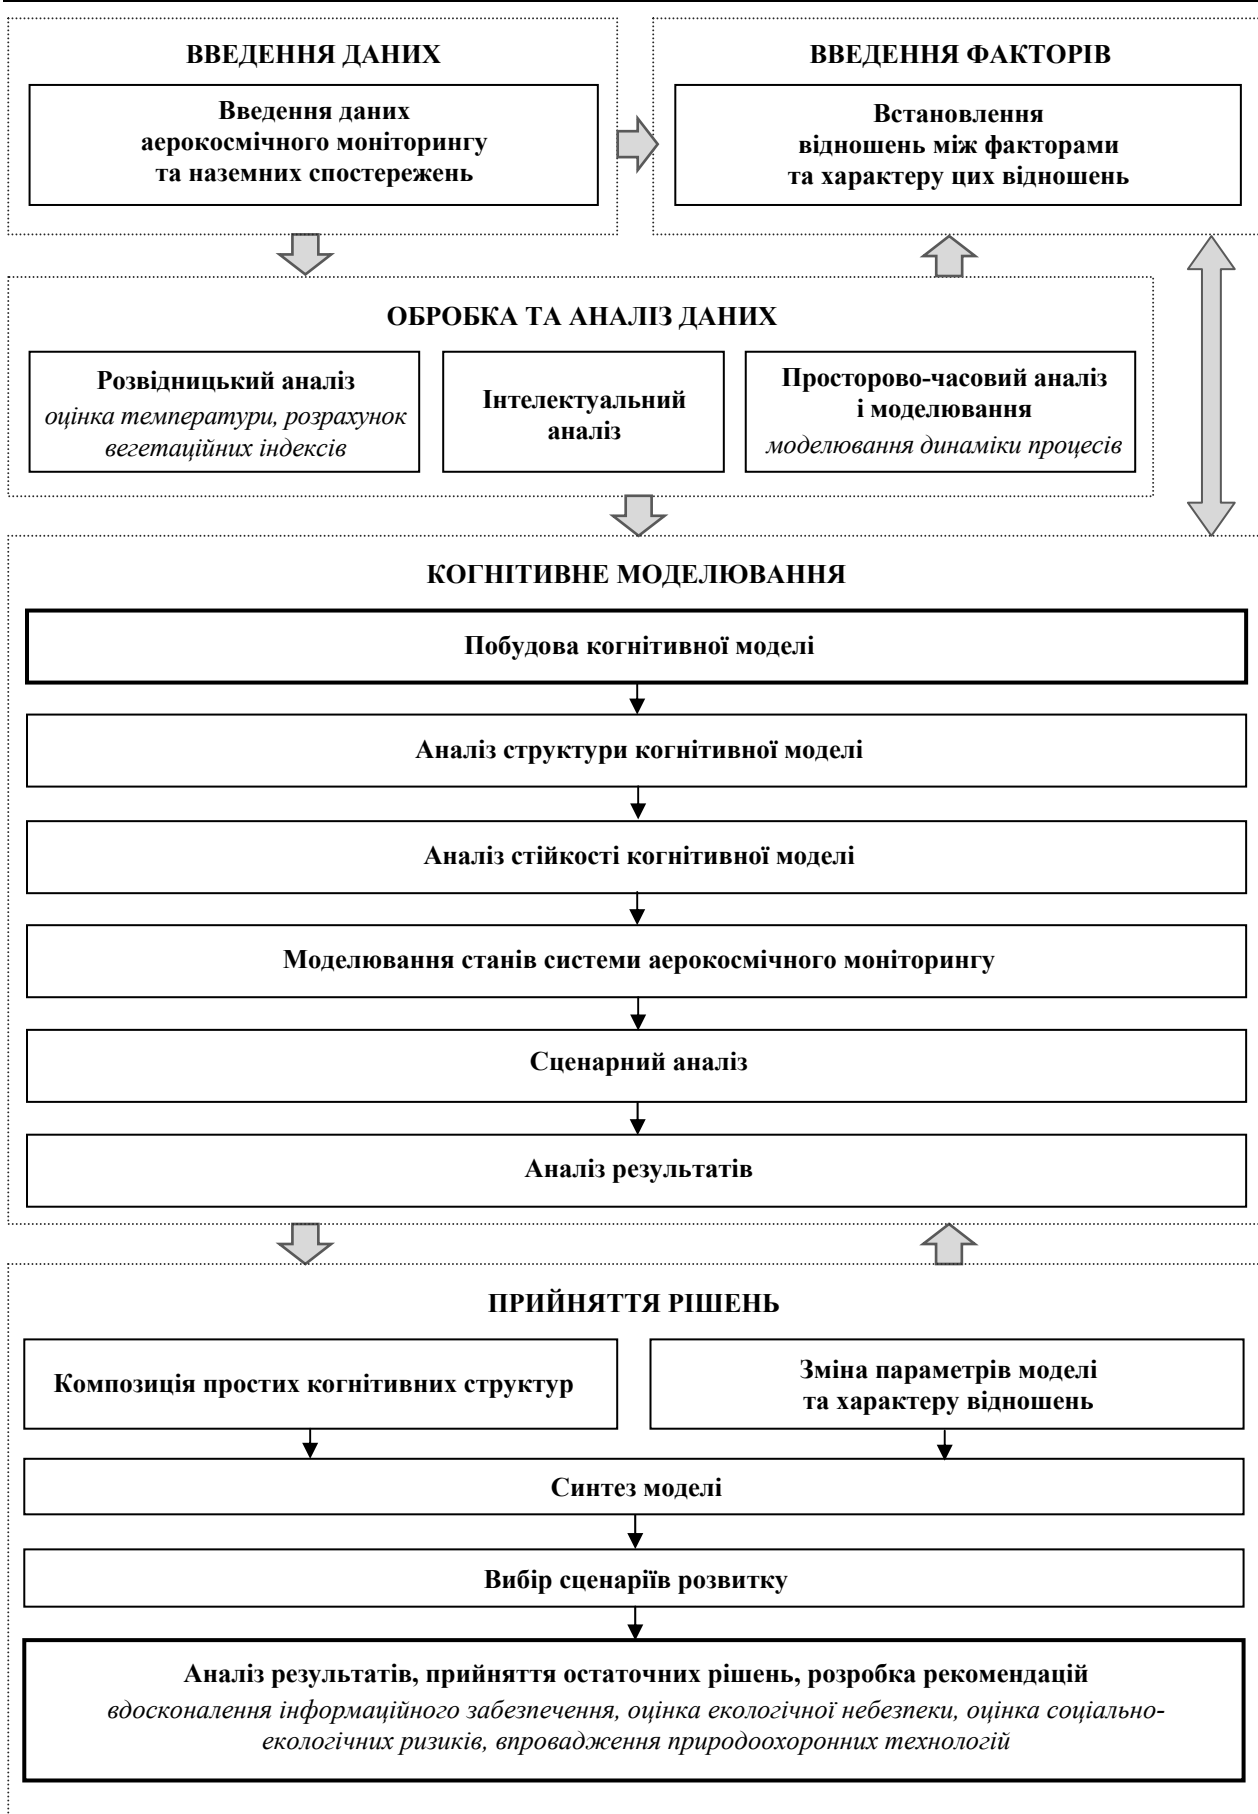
ВВЕДЕННЯ ДАНИХ

Введення даних аерокосмічного моніторингу та наземних спостережень

ВВЕДЕННЯ ФАКТОРІВ

Встановлення відношень між факторами та характеру цих відношень

ОБРОБКА ТА АНАЛІЗ ДАНИХ

Розвідницький аналіз
*оцінка температури, розрахунок вегетаційних індексів*

Інтелектуальний аналіз

Просторово-часовий аналіз і моделювання
*моделювання динаміки процесів*

КОГНІТИВНЕ МОДЕЛЮВАННЯ

Побудова когнітивної моделі

Аналіз структури когнітивної моделі

Аналіз стійкості когнітивної моделі

Моделювання станів системи аерокосмічного моніторингу

Сценарний аналіз

Аналіз результатів

ПРИЙНЯТТЯ РІШЕНЬ

Композиція простих когнітивних структур

Зміна параметрів моделі та характеру відношень

Синтез моделі

Вибір сценаріїв розвитку

Аналіз результатів, прийняття остаточних рішень, розробка рекомендацій
*вдосконалення інформаційного забезпечення, оцінка екологічної небезпеки, оцінка соціально-екологічних ризиків, впровадження природоохоронних технологій*